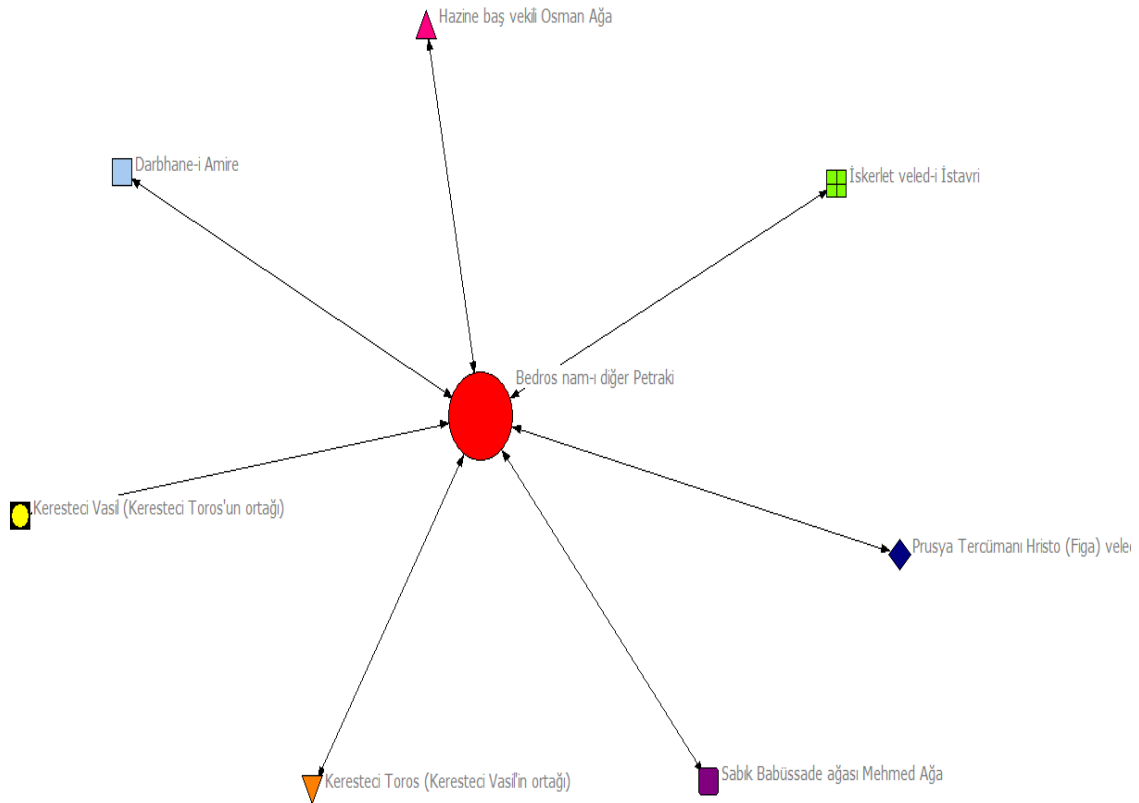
Hazine baş vekili Osman Ağa

Darbhane-i Amire

İskerlet veled-i İstavri

Bedros nam-ı diğer Petraki

Keresteci Vasil (Keresteci Toros'un ortağı)

Prusya Tercümanı Hristo (Figa) vele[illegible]

Keresteci Toros (Keresteci Vasil'in ortağı)

Sabık Babüssade ağası Mehmed Ağa